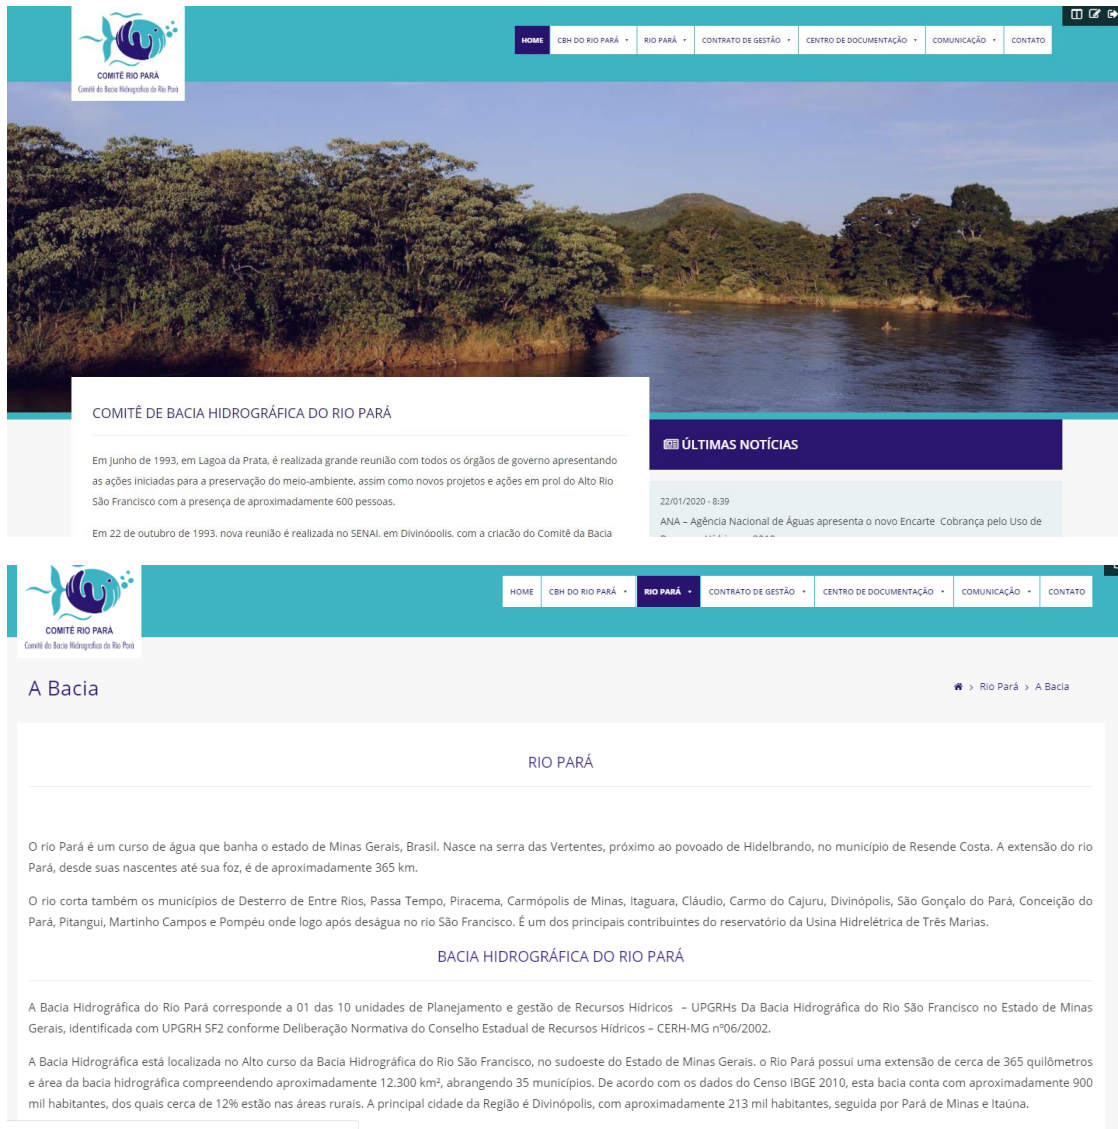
COMITÊ RIO PARÁ
Comitê da Bacia Hidrográfica do Rio Pará

HOME CBH DO RIO PARÁ RIO PARÁ CONTRATO DE GESTÃO CENTRO DE DOCUMENTAÇÃO COMUNICAÇÃO CONTATO

COMITÊ DE BACIA HIDROGRÁFICA DO RIO PARÁ

Em Junho de 1993, em Lagoa da Prata, é realizada grande reunião com todos os órgãos de governo apresentando as ações iniciadas para a preservação do meio-ambiente, assim como novos projetos e ações em prol do Alto Rio São Francisco com a presença de aproximadamente 600 pessoas.

Em 22 de outubro de 1993, nova reunião é realizada no SENAI, em Divinópolis, com a criação do Comitê da Bacia

ÚLTIMAS NOTÍCIAS

22/01/2020 - 8:39
ANA – Agência Nacional de Águas apresenta o novo Encarte Cobrança pelo Uso de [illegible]

COMITÊ RIO PARÁ
Comitê da Bacia Hidrográfica do Rio Pará

HOME CBH DO RIO PARÁ RIO PARÁ CONTRATO DE GESTÃO CENTRO DE DOCUMENTAÇÃO COMUNICAÇÃO CONTATO

A Bacia

Rio Pará > A Bacia

RIO PARÁ

O rio Pará é um curso de água que banha o estado de Minas Gerais, Brasil. Nasce na serra das Vertentes, próximo ao povoado de Hidelbrando, no município de Resende Costa. A extensão do rio Pará, desde suas nascentes até sua foz, é de aproximadamente 365 km.

O rio corta também os municípios de Desterro de Entre Rios, Passa Tempo, Piracema, Carmópolis de Minas, Itaguara, Cláudio, Carmo do Cajuru, Divinópolis, São Gonçalo do Pará, Conceição do Pará, Pitangui, Martinho Campos e Pompéu onde logo após deságua no rio São Francisco. É um dos principais contribuintes do reservatório da Usina Hidrelétrica de Três Marias.

BACIA HIDROGRÁFICA DO RIO PARÁ

A Bacia Hidrográfica do Rio Pará corresponde a 01 das 10 unidades de Planejamento e gestão de Recursos Hídricos – UPGRHs Da Bacia Hidrográfica do Rio São Francisco no Estado de Minas Gerais, identificada com UPGRH SF2 conforme Deliberação Normativa do Conselho Estadual de Recursos Hídricos – CERH-MG nº06/2002.

A Bacia Hidrográfica está localizada no Alto curso da Bacia Hidrográfica do Rio São Francisco, no sudoeste do Estado de Minas Gerais. o Rio Pará possui uma extensão de cerca de 365 quilômetros e área da bacia hidrográfica compreendendo aproximadamente 12.300 km², abrangendo 35 municípios. De acordo com os dados do Censo IBGE 2010, esta bacia conta com aproximadamente 900 mil habitantes, dos quais cerca de 12% estão nas áreas rurais. A principal cidade da Região é Divinópolis, com aproximadamente 213 mil habitantes, seguida por Pará de Minas e Itaúna.